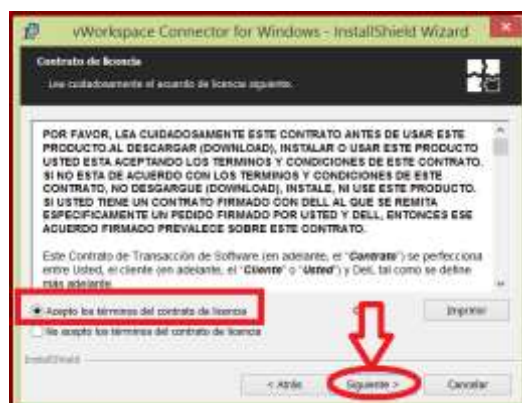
vWorkspace Connector for Windows - InstallShield Wizard

Contrato de licencia
Lea cuidadosamente el acuerdo de licencia siguiente.

POR FAVOR, LEA CUIDADOSAMENTE ESTE CONTRATO ANTES DE USAR ESTE PRODUCTO.AL DESCARGAR (DOWNLOAD), INSTALAR O USAR ESTE PRODUCTO USTED ESTA ACEPTANDO LOS TERMINOS Y CONDICIONES DE ESTE CONTRATO. SI NO ESTA DE ACUERDO CON LOS TERMINOS Y CONDICIONES DE ESTE CONTRATO, NO DESCARGUE (DOWNLOAD), INSTALE, NI USE ESTE PRODUCTO. SI USTED TIENE UN CONTRATO FIRMADO CON DELL AL QUE SE REMITA ESPECIFICAMENTE UN PEDIDO FIRMADO POR USTED Y DELL, ENTONCES ESE ACUERDO FIRMADO PREVALECE SOBRE ESTE CONTRATO.

Este Contrato de Transacción de Software (en adelante, el "Contrato") se perfecciona entre Usted, el cliente (en adelante, el "Cliente" o "Usted") y Dell, tal como se define más adelante.

Acepto los términos del contrato de licencia
No acepto los términos del contrato de licencia

Imprimir

InstallShield

< Atrás
Siguiente >
Cancelar